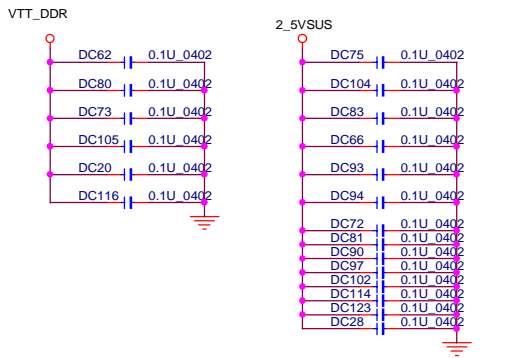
VTT_DDR

DC62 0.1U_0402
DC80 0.1U_0402
DC73 0.1U_0402
DC105 0.1U_0402
DC20 0.1U_0402
DC116 0.1U_0402

2_5VSUS

DC75 0.1U_0402
DC104 0.1U_0402
DC83 0.1U_0402
DC66 0.1U_0402
DC93 0.1U_0402
DC94 0.1U_0402
DC72 0.1U_0402
DC81 0.1U_0402
DC90 0.1U_0402
DC97 0.1U_0402
DC102 0.1U_0402
DC114 0.1U_0402
DC123 0.1U_0402
DC28 0.1U_0402